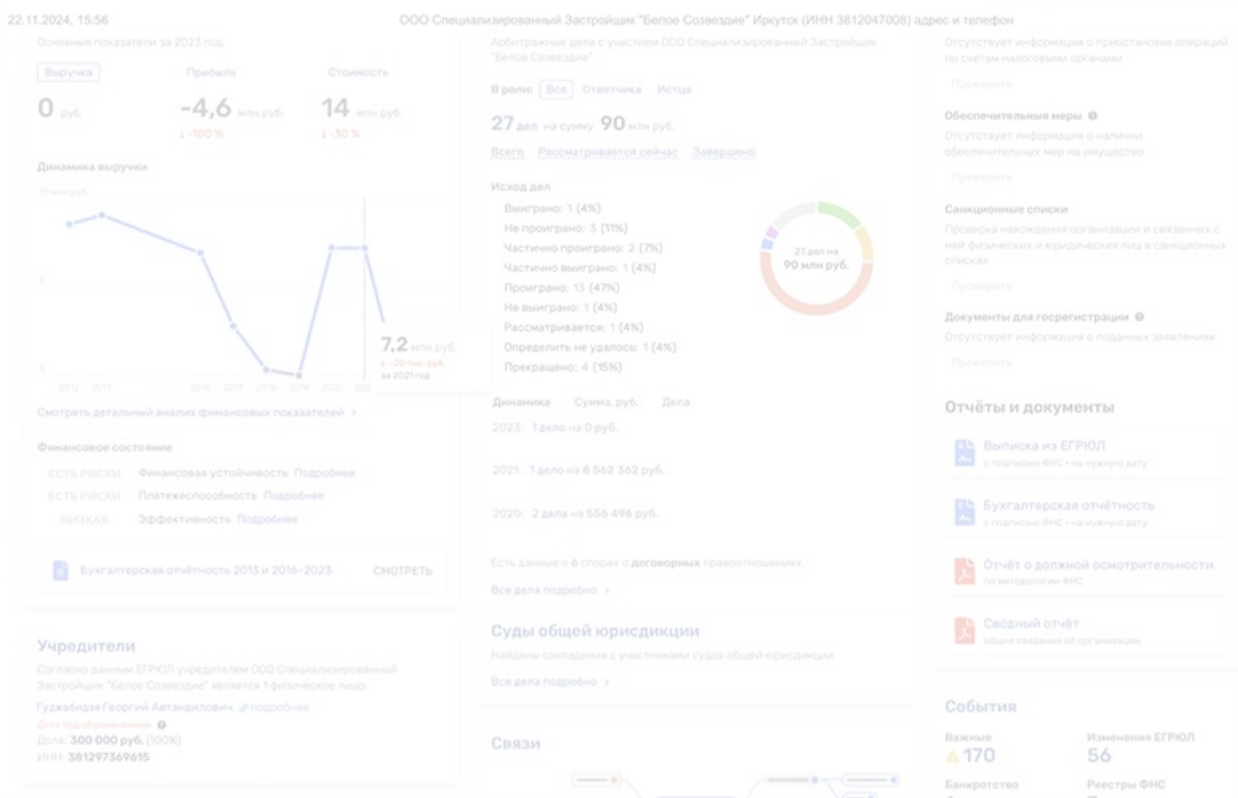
22.11.2024, 15:56 ООО Специализированный Застройщик "Белое Созвездие" Иркутск (ИНН 3812047008) адрес и телефон

Основные показатели за 2023 год

Выручка
0 руб.

Прибыль
-4,6 млн руб.
↓-100 %

Стоимость
14 млн руб.
↓-30 %

Динамика выручки

10 млн руб.

5

0

2012 2013 2016 2017 2018 2019 2020 202

7,2 млн руб.
↓-30 тыс. руб.
за 2021 год

Смотреть детальный анализ финансовых показателей >

Финансовое состояние

ЕСТЬ РИСКИ Финансовая устойчивость Подробнее
ЕСТЬ РИСКИ Платежеспособность Подробнее
НИЗКАЯ Эффективность Подробнее

Бухгалтерская отчётность 2013 и 2016–2023 СМОТРЕТЬ

Учредители

Согласно данным ЕГРЮЛ учредителем ООО Специализированный Застройщик "Белое Созвездие" является 1 физическое лицо:

Гуджабидзе Георгий Автандилович подробнее
Доля под обременением
Доля: 300 000 руб. (100%)
ИНН: 381297369615

Арбитражные дела с участием ООО Специализированный Застройщик "Белое Созвездие"

В роли: Все Ответчика Истца

27 дел на сумму 90 млн руб.

Всего Рассматривается сейчас Завершено

Исход дел

Выиграно: 1 (4%)
Не проиграно: 3 (11%)
Частично проиграно: 2 (7%)
Частично выиграно: 1 (4%)
Проиграно: 13 (47%)
Не выиграно: 1 (4%)
Рассматривается: 1 (4%)
Определить не удалось: 1 (4%)
Прекращено: 4 (15%)

27 дел на
90 млн руб.

Динамика Сумма, руб. Дела

2023: 1 дело на 0 руб.

2021: 1 дело на 8 562 362 руб.

2020: 2 дела на 556 496 руб.

Есть данные о 6 спорах о договорных правоотношениях.

Все дела подробно >

Суды общей юрисдикции

Найдены совпадения с участниками судов общей юрисдикции

Все дела подробно >

Связи

Отсутствует информация о приостановке операций по счетам налоговыми органами

Проверить

Обеспечительные меры

Отсутствует информация о наличии обеспечительных мер на имущество.

Проверить

Санкционные списки

Проверка нахождения организации и связанных с ней физических и юридических лиц в санкционных списках

Проверить

Документы для госрегистрации

Отсутствует информация о поданных заявлениях

Проверить

Отчёты и документы

Выписка из ЕГРЮЛ
с подписью ФНС • на нужную дату

Бухгалтерская отчётность
с подписью ФНС • на нужную дату

Отчёт о должной осмотрительности
по методологии ФНС

Сводный отчёт
общие сведения об организации

События

Важные
170

Изменения ЕГРЮЛ
56

Банкротство

Реестры ФНС